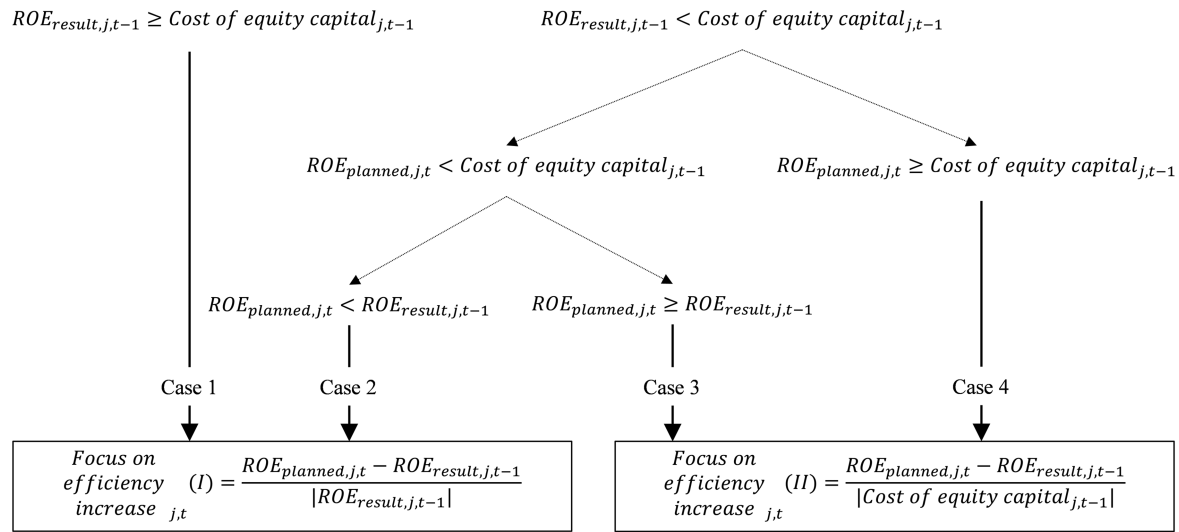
$ROE_{result,j,t-1} \geq Cost\ of\ equity\ capital_{j,t-1}$

$ROE_{result,j,t-1} < Cost\ of\ equity\ capital_{j,t-1}$

$ROE_{planned,j,t} < Cost\ of\ equity\ capital_{j,t-1}$

$ROE_{planned,j,t} \geq Cost\ of\ equity\ capital_{j,t-1}$

$ROE_{planned,j,t} < ROE_{result,j,t-1}$

$ROE_{planned,j,t} \geq ROE_{result,j,t-1}$

Case 1

Case 2

Case 3

Case 4

$Focus\ on\ efficiency\ increase_{j,t}\ (I) = \frac{ROE_{planned,j,t} - ROE_{result,j,t-1}}{|ROE_{result,j,t-1}|}$

$Focus\ on\ efficiency\ increase_{j,t}\ (II) = \frac{ROE_{planned,j,t} - ROE_{result,j,t-1}}{|Cost\ of\ equity\ capital_{j,t-1}|}$